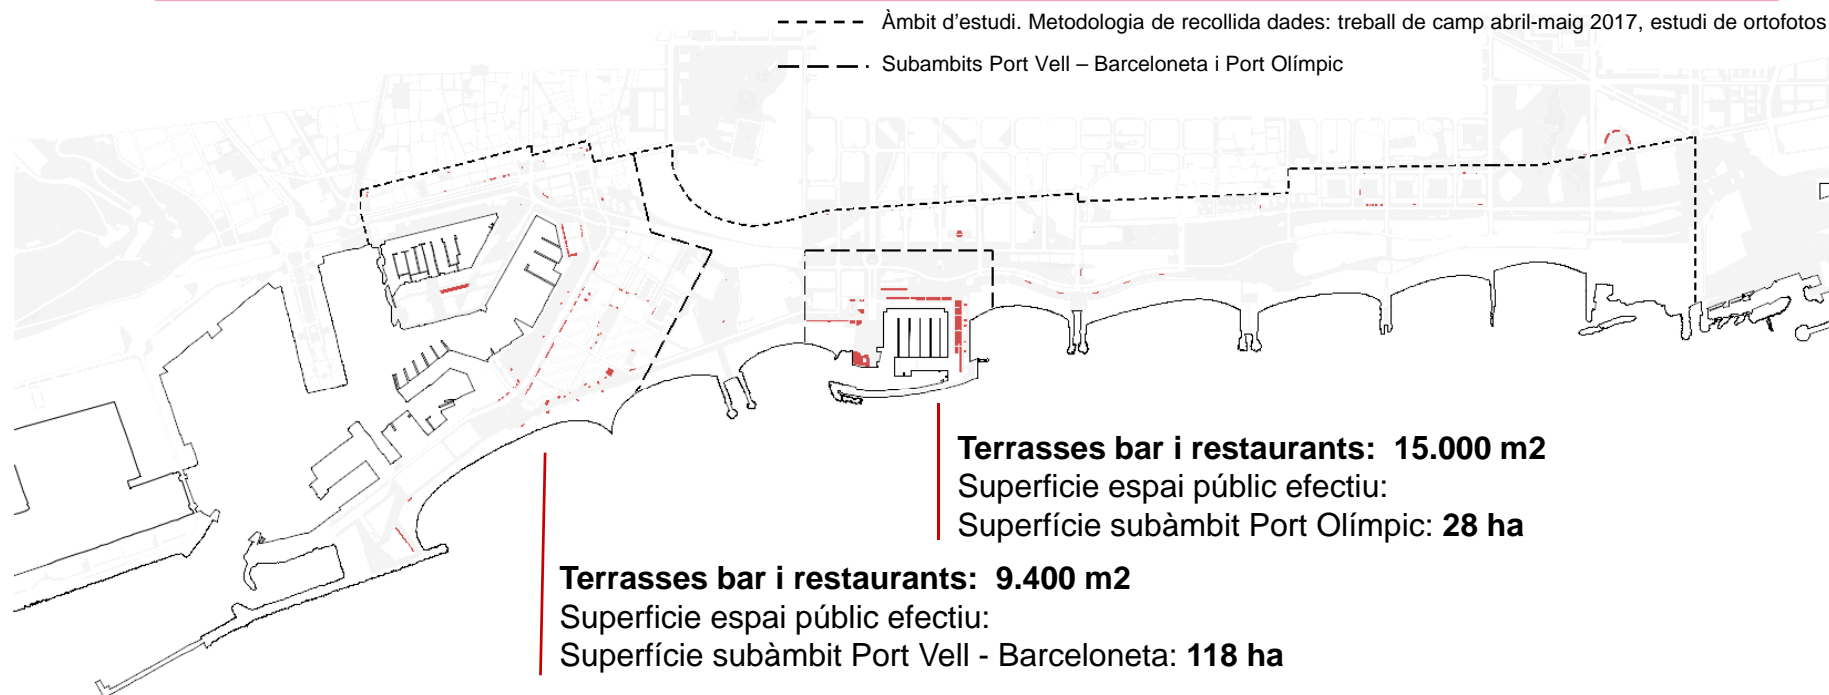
Àmbit d'estudi. Metodologia de recollida dades: treball de camp abril-maig 2017, estudi de ortofotos

Subambits Port Vell – Barceloneta i Port Olímpic

**Terrasses bar i restaurants: 15.000 m2**
Superficie espai públic efectiu:
Superfície subàmbit Port Olímpic: **28 ha**

**Terrasses bar i restaurants: 9.400 m2**
Superficie espai públic efectiu:
Superfície subàmbit Port Vell - Barceloneta: **118 ha**